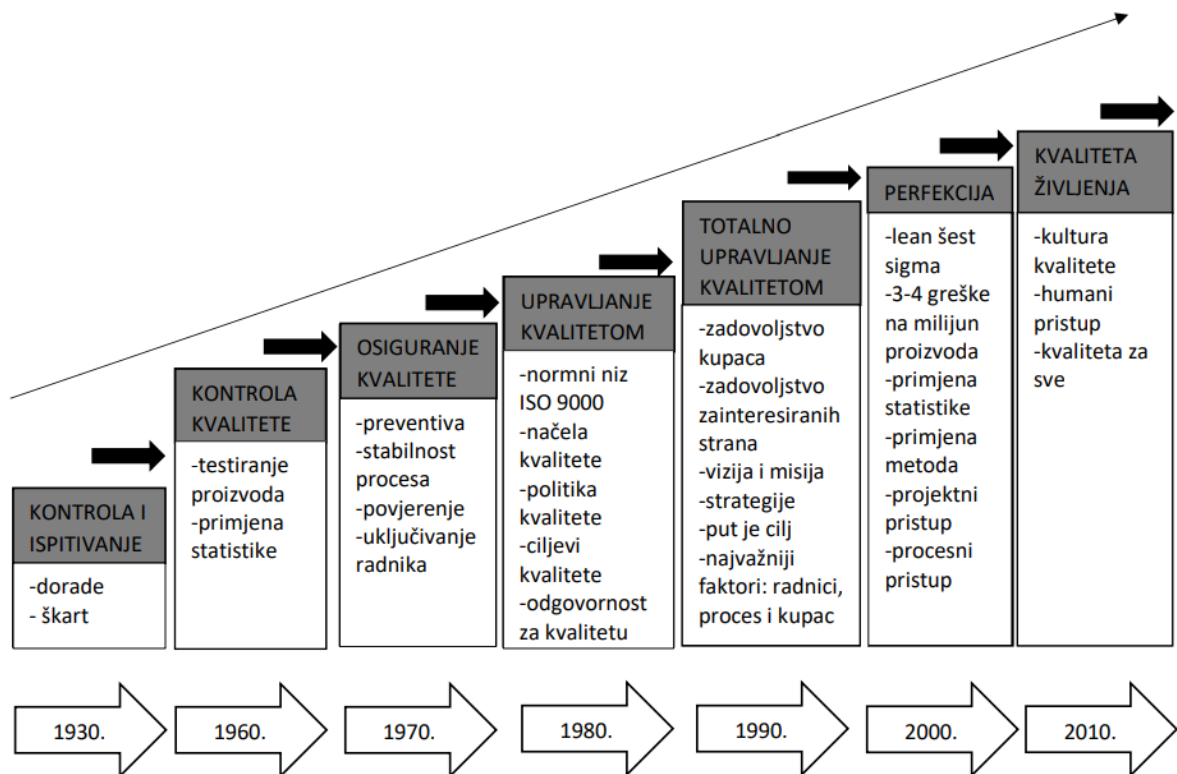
KONTROLA I ISPITIVANJE

-dorade
- škart

KONTROLA KVALITETE

-testiranje proizvoda
-primjena statistike

OSIGURANJE KVALITETE

-preventiva
-stabilnost procesa
-povjerenje
-uključivanje radnika

UPRAVLJANJE KVALITETOM

-normni niz ISO 9000
-načela kvalitete
-politika kvalitete
-ciljevi kvalitete
-odgovornost za kvalitetu

TOTALNO UPRAVLJANJE KVALITETOM

-zadovoljstvo kupaca
-zadovoljstvo zainteresiranih strana
-vizija i misija
-strategije
-put je cilj
-najvažniji faktori: radnici, proces i kupac

PERFEKCIJA

-lean šest sigma
-3-4 greške na milijun proizvoda
-primjena statistike
-primjena metoda
-projektni pristup
-procesni pristup

KVALITETA ŽIVLJENJA

-kultura kvalitete
-humani pristup
-kvaliteta za sve

1930.

1960.

1970.

1980.

1990.

2000.

2010.